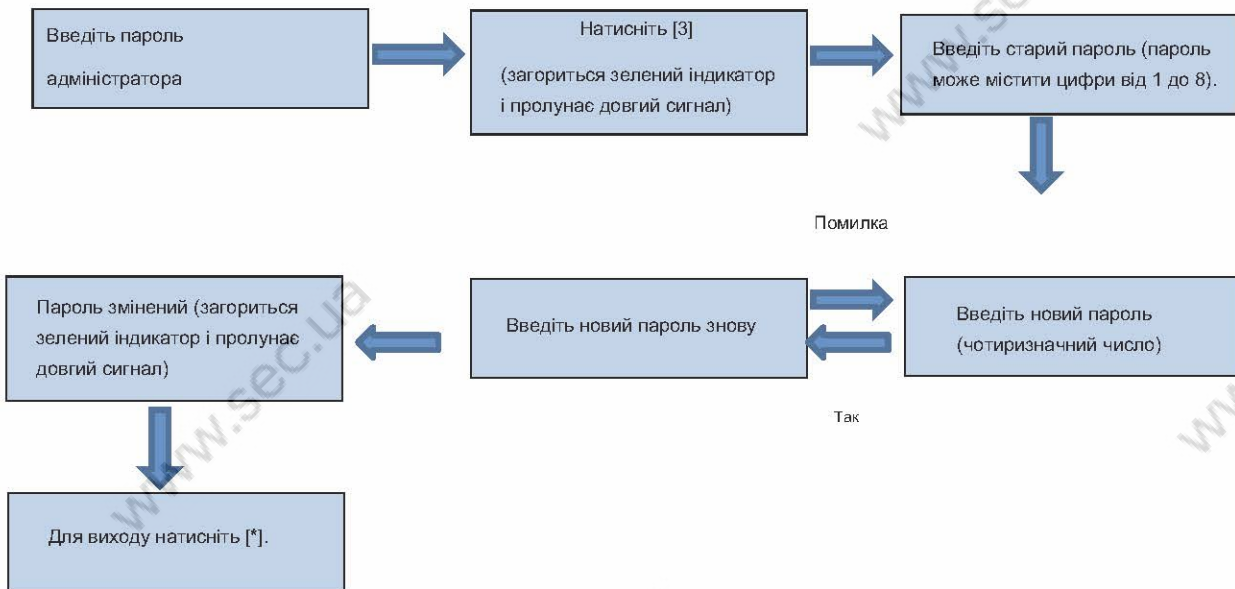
Введіть пароль адміністратора

Натисніть [3]

(загориться зелений індикатор і пролунає довгий сигнал)

Введіть старий пароль (пароль може містити цифри від 1 до 8).

Помилка

Пароль змінений (загориться зелений індикатор і пролунає довгий сигнал)

Введіть новий пароль знову

Введіть новий пароль (чотиризначний число)

Так

Для виходу натисніть [*].

www.sec.ua